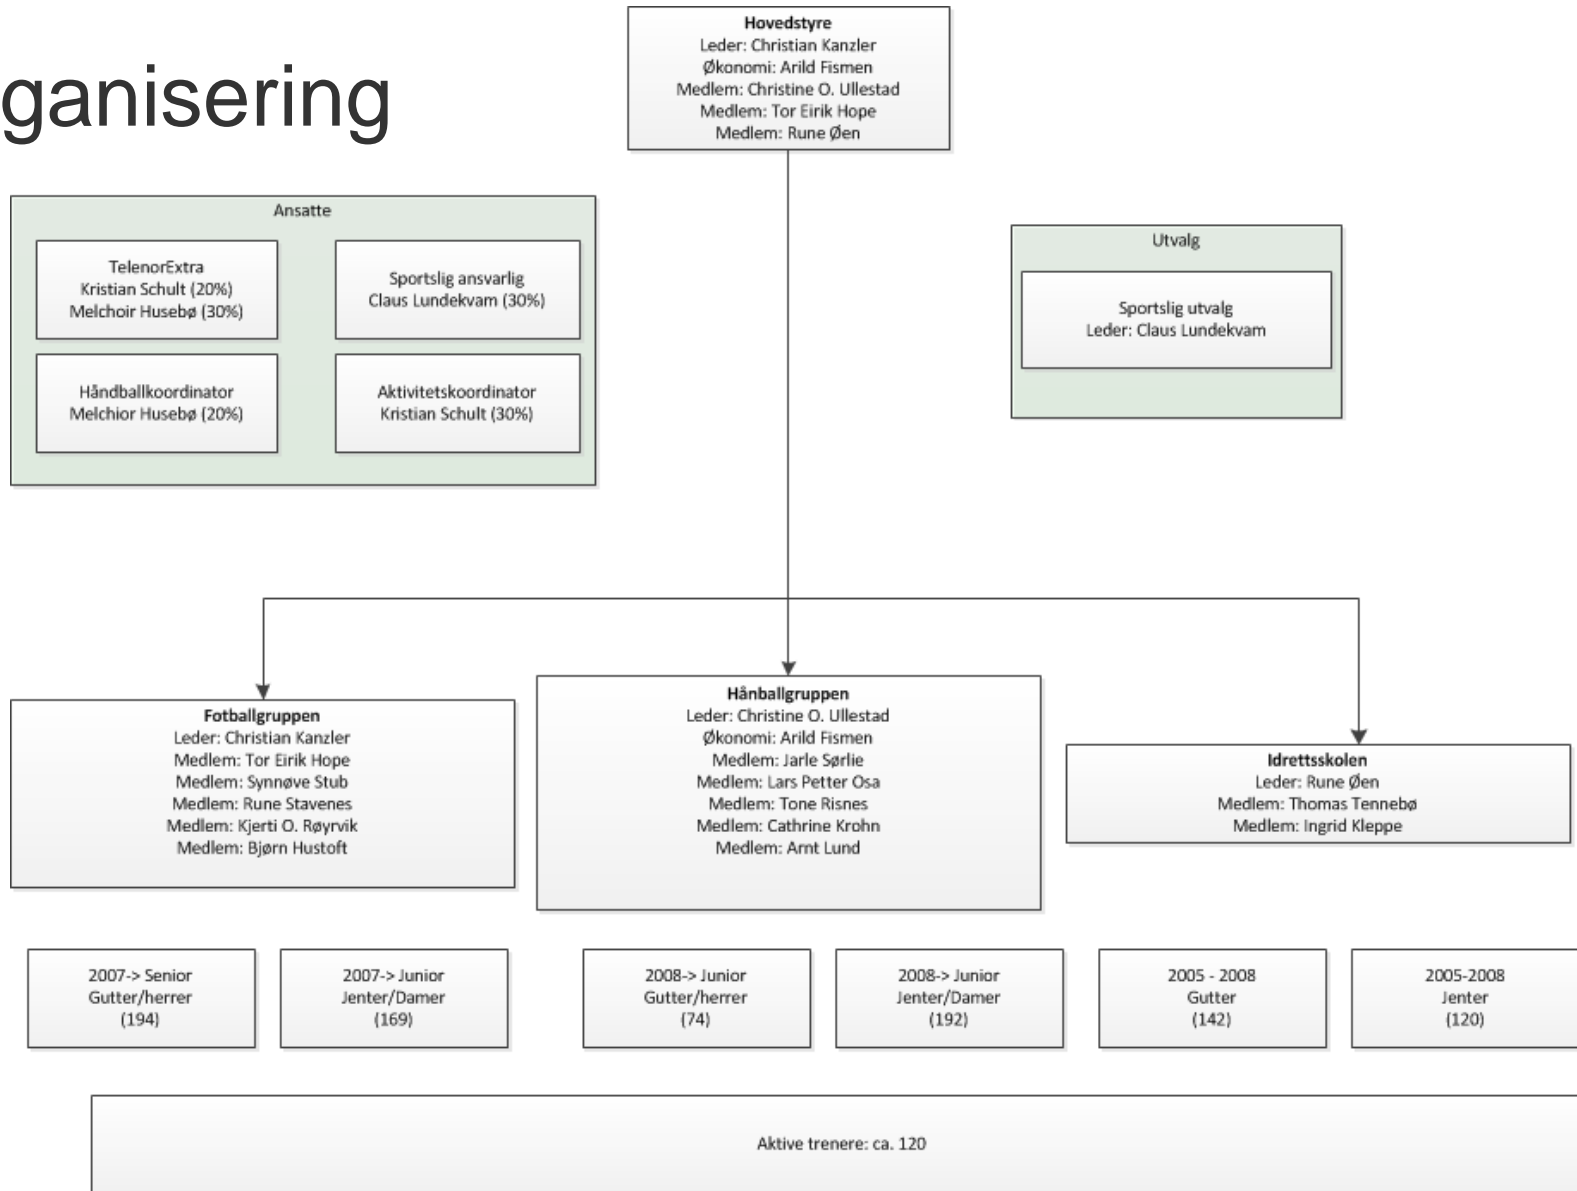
ganisering

Hovedstyre
Leder: Christian Kanzler
Økonomi: Arild Fismen
Medlem: Christine O. Ullestad
Medlem: Tor Eirik Hope
Medlem: Rune Øen

Ansatte

TelenorExtra
Kristian Schult (20%)
Melchoir Husebø (30%)

Sportslig ansvarlig
Claus Lundekvam (30%)

Håndballkoordinator
Melchior Husebø (20%)

Aktivitetskoordinator
Kristian Schult (30%)

Utvalg

Sportslig utvalg
Leder: Claus Lundekvam

Fotballgruppen
Leder: Christian Kanzler
Medlem: Tor Eirik Hope
Medlem: Synnøve Stub
Medlem: Rune Stavenes
Medlem: Kjerti O. Røyrvik
Medlem: Bjørn Hustoft

Hånballgruppen
Leder: Christine O. Ullestad
Økonomi: Arild Fismen
Medlem: Jarle Sørlie
Medlem: Lars Petter Osa
Medlem: Tone Risnes
Medlem: Cathrine Krohn
Medlem: Arnt Lund

Idrettsskolen
Leder: Rune Øen
Medlem: Thomas Tennebø
Medlem: Ingrid Kleppe

2007-> Senior
Gutter/herrer
(194)

2007-> Junior
Jenter/Damer
(169)

2008-> Junior
Gutter/herrer
(74)

2008-> Junior
Jenter/Damer
(192)

2005 - 2008
Gutter
(142)

2005-2008
Jenter
(120)

Aktive trenere: ca. 120